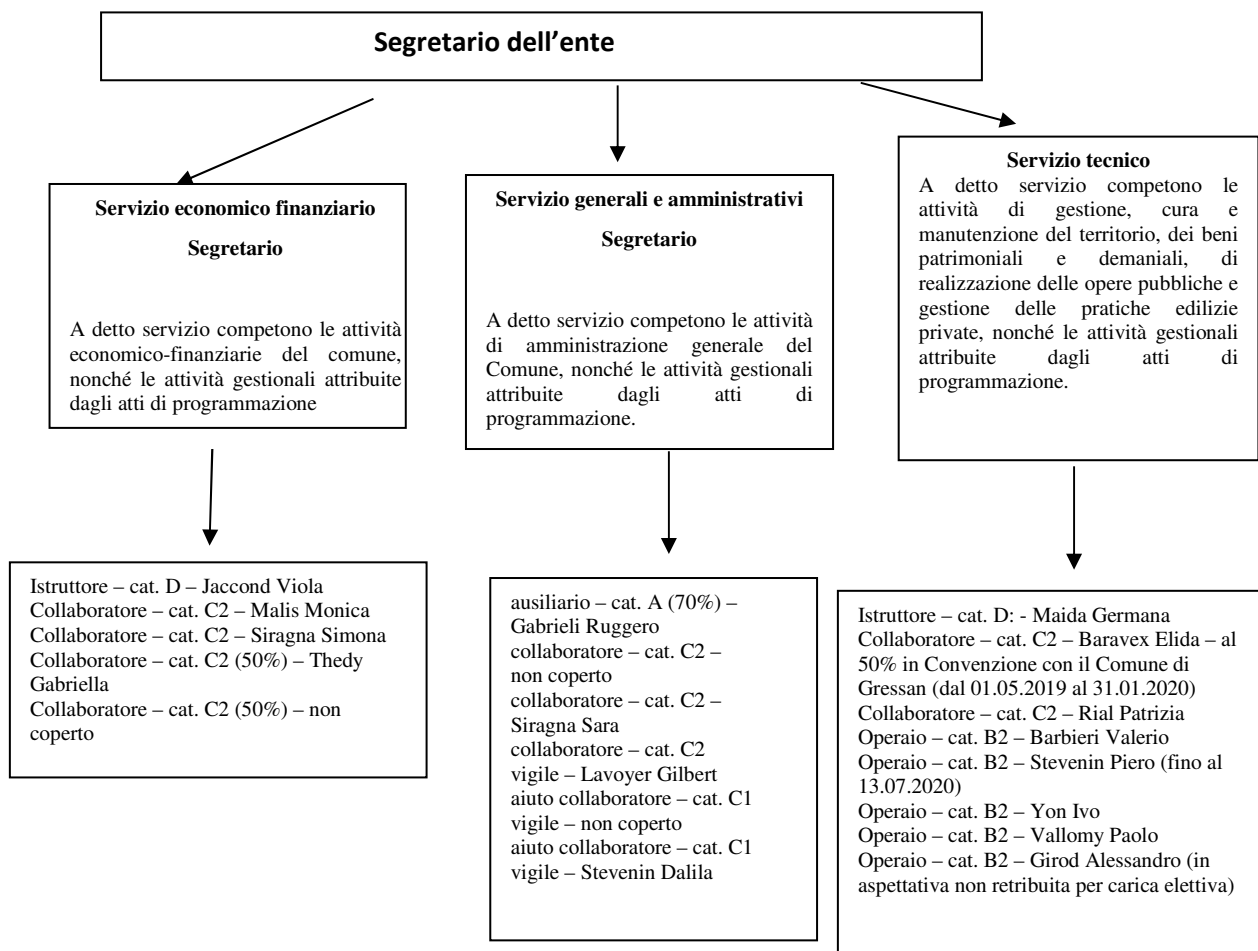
Segretario dell'ente

Servizio economico finanziario

Segretario

A detto servizio competono le attività economico-finanziarie del comune, nonché le attività gestionali attribuite dagli atti di programmazione

Istruttore – cat. D – Jaccond Viola
Collaboratore – cat. C2 – Malis Monica
Collaboratore – cat. C2 – Siragna Simona
Collaboratore – cat. C2 (50%) – Thedy Gabriella
Collaboratore – cat. C2 (50%) – non coperto

Servizio generali e amministrativi

Segretario

A detto servizio competono le attività di amministrazione generale del Comune, nonché le attività gestionali attribuite dagli atti di programmazione.

ausiliario – cat. A (70%) – Gabrieli Ruggero
collaboratore – cat. C2 – non coperto
collaboratore – cat. C2 – Siragna Sara
collaboratore – cat. C2
vigile – Lavoyer Gilbert
aiuto collaboratore – cat. C1
vigile – non coperto
aiuto collaboratore – cat. C1
vigile – Stevenin Dalila

Servizio tecnico
A detto servizio competono le attività di gestione, cura e manutenzione del territorio, dei beni patrimoniali e demaniali, di realizzazione delle opere pubbliche e gestione delle pratiche edilizie private, nonché le attività gestionali attribuite dagli atti di programmazione.

Istruttore – cat. D: - Maida Germana
Collaboratore – cat. C2 – Baravex Elida – al 50% in Convenzione con il Comune di Gressan (dal 01.05.2019 al 31.01.2020)
Collaboratore – cat. C2 – Rial Patrizia
Operaio – cat. B2 – Barbieri Valerio
Operaio – cat. B2 – Stevenin Piero (fino al 13.07.2020)
Operaio – cat. B2 – Yon Ivo
Operaio – cat. B2 – Vallomy Paolo
Operaio – cat. B2 – Girod Alessandro (in aspettativa non retribuita per carica elettiva)